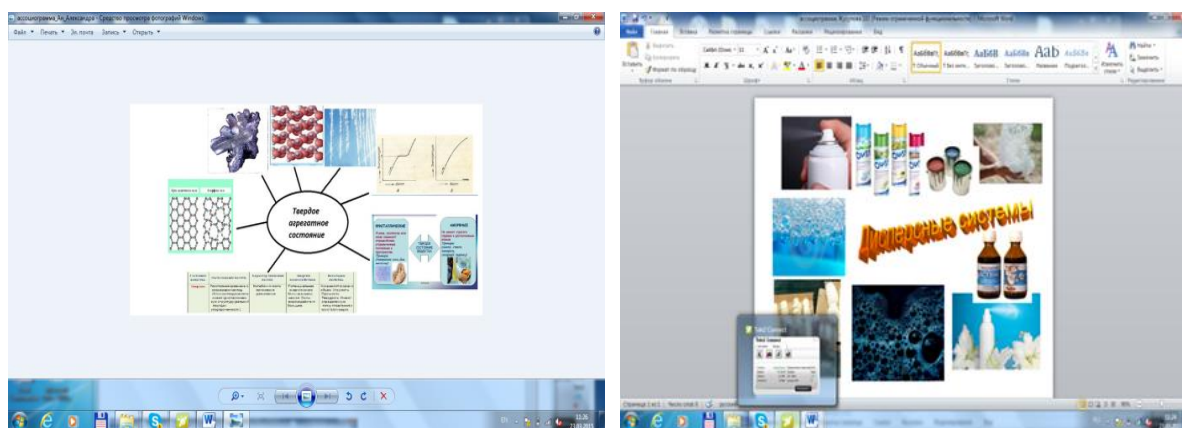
ассоциограмма_Ан_Александра - Средство просмотра фотографий Windows

Файл Печать Эл. почта Запись Открыть

Твердое агрегатное состояние

ассоциограмма Жукова [Режим ограниченной функциональности] - Microsoft Word

Файл Главная Вставка Разметка страницы Ссылки Рассылки Рецензирование Вид

Вставить Вырезать Копировать Формат по образцу

Calibri (Основ - 11

AaBbCcI AaBbCcI AaBbC AaBbCc AaB AaBbCc

1 Обычный 1 Без инте... Заголово... Заголово... Название Подзагол...

Изменить стили

Найти Заменить Выделить

Буфер обмена Шрифт Абзац Стили Редактирование

Дисперсные системы

Страница: 1 из 1 Число слов: 0